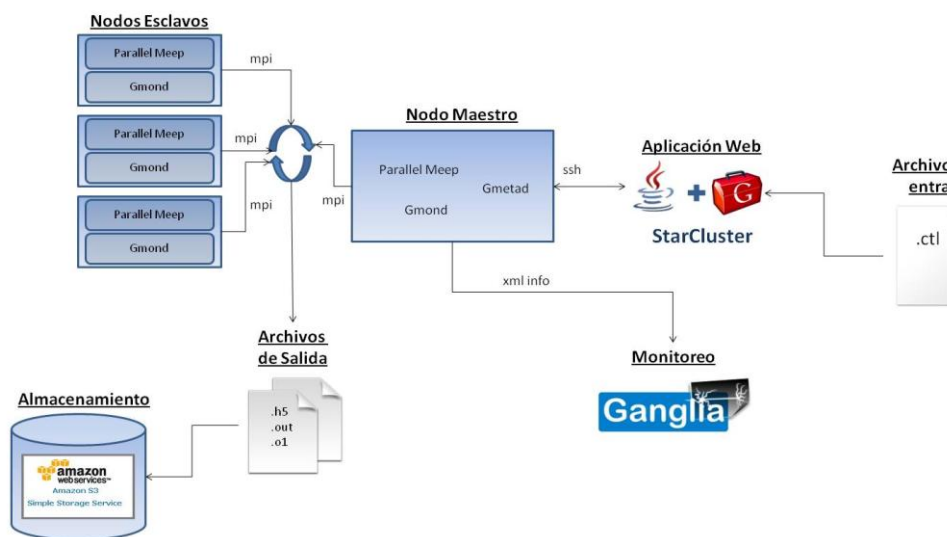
Nodos Esclavos

Parallel Meep

Gmond

Parallel Meep

Gmond

Parallel Meep

Gmond

mpi

mpi

mpi

mpi

Nodo Maestro

Parallel Meep

Gmetad

Gmond

ssh

Aplicación Web

G

StarCluster

Archivo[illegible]
entra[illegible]

.ctl

xml info

Archivos de Salida

.h5
.out
.o1

Monitoreo

Ganglia

Almacenamiento

amazon webservices™
Amazon S3
Simple Storage Service